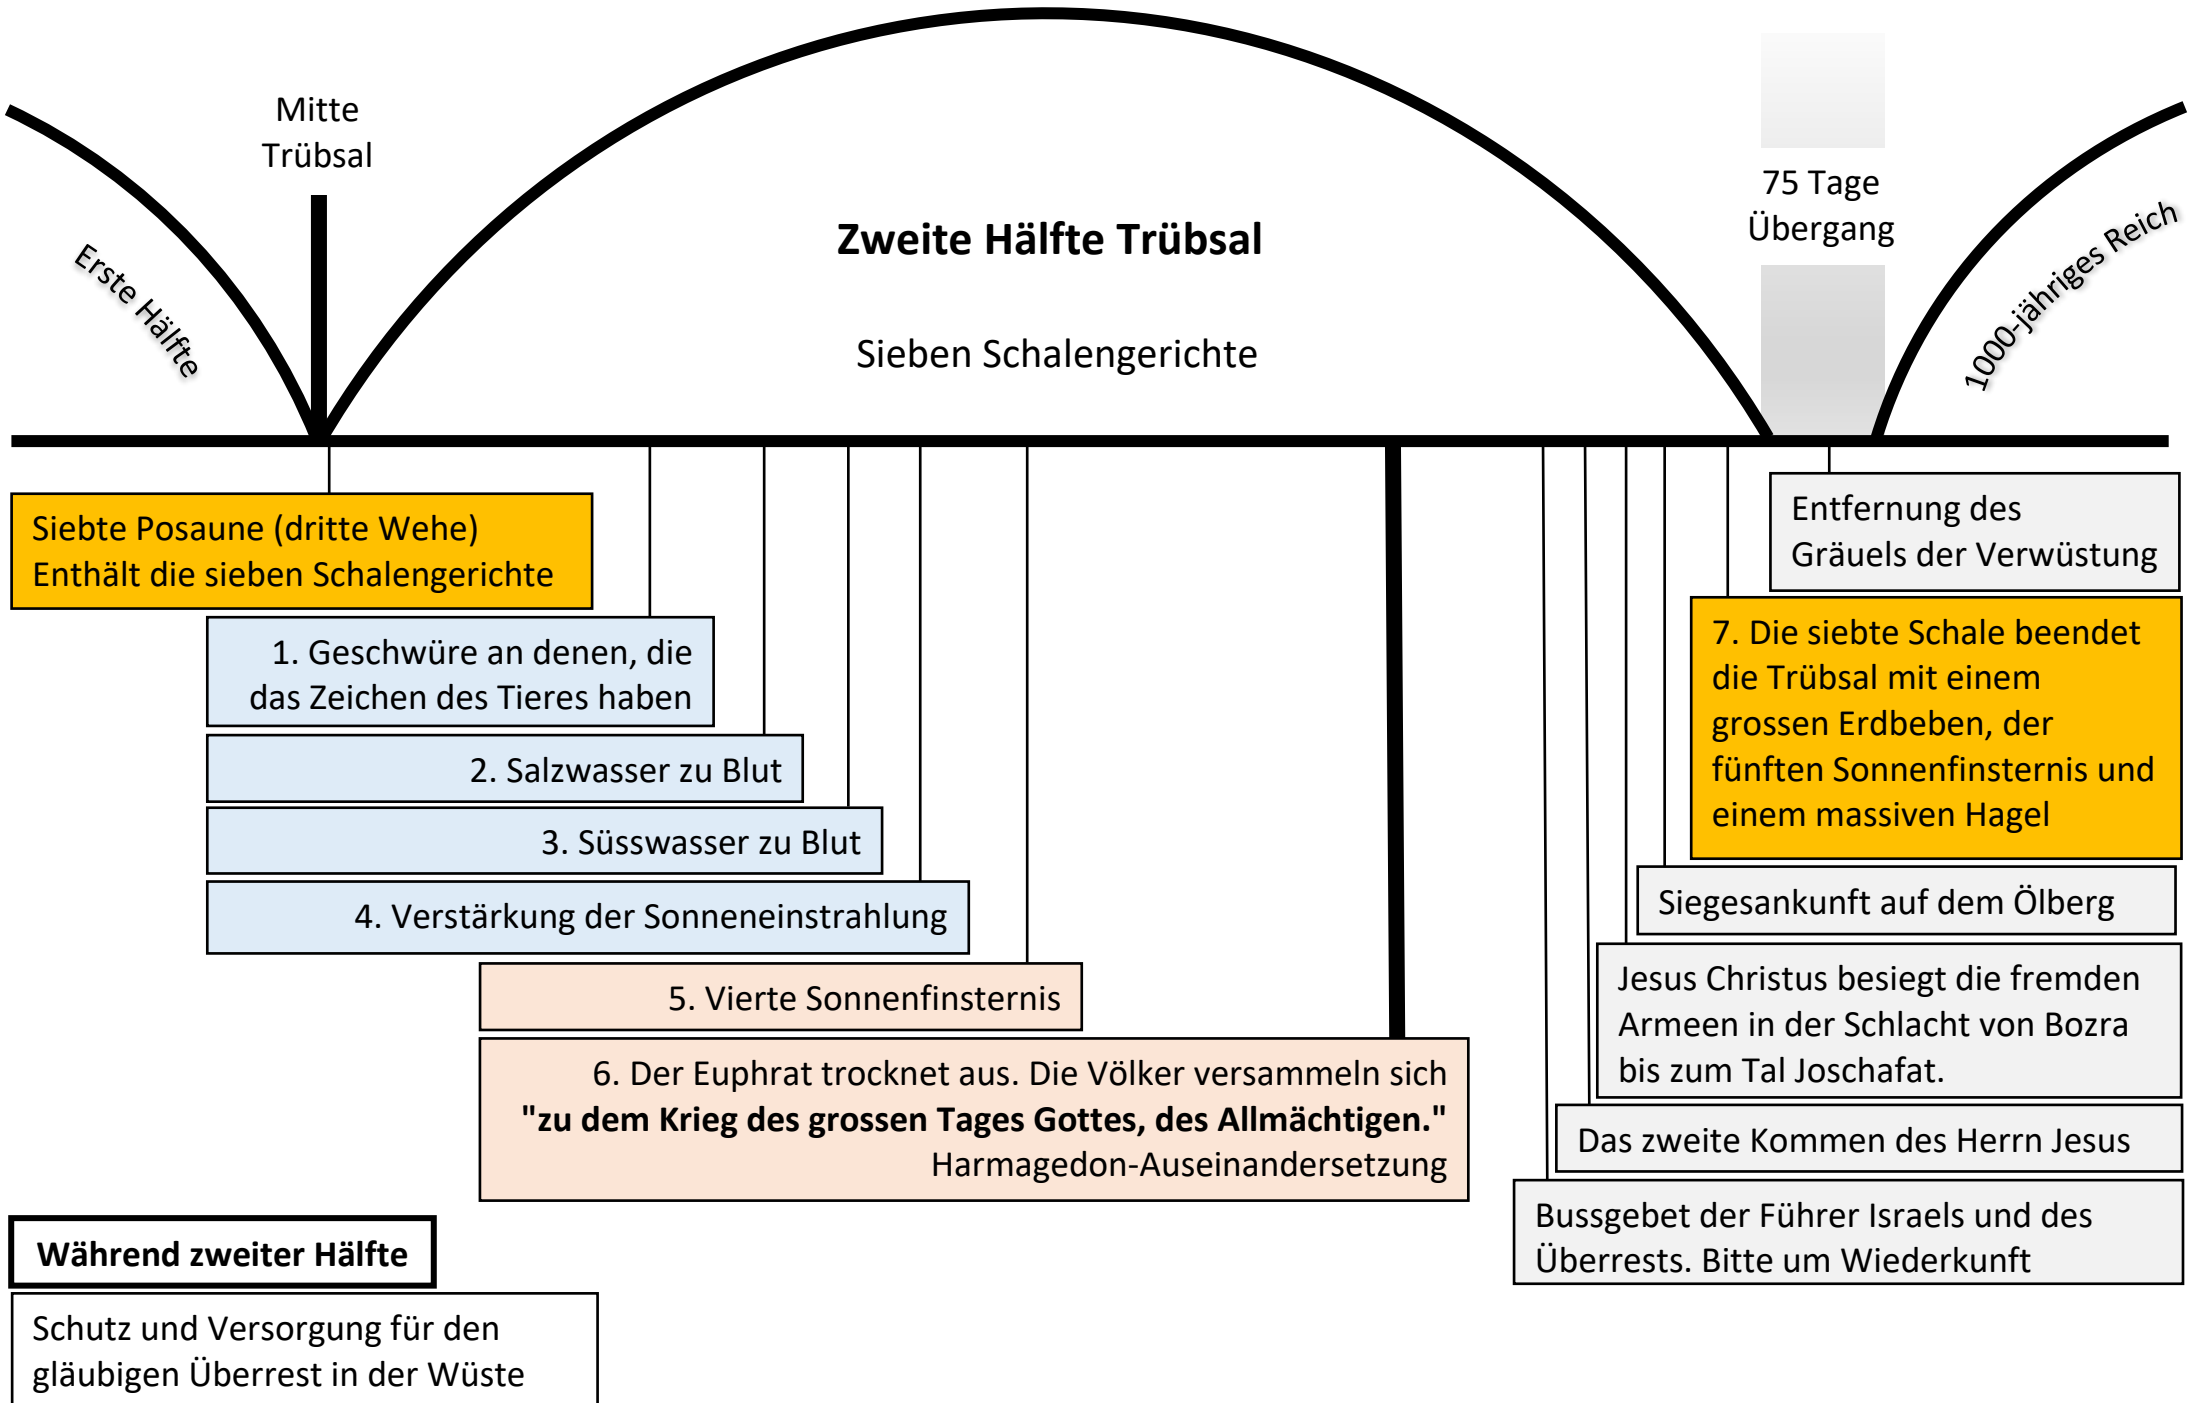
Mitte Trübsal

Erste Hälfte

Zweite Hälfte Trübsal

Sieben Schalengerichte

75 Tage Übergang

1000-jähriges Reich

Siebte Posaune (dritte Wehe)
Enthält die sieben Schalengerichte

1. Geschwüre an denen, die das Zeichen des Tieres haben

2. Salzwasser zu Blut

3. Süsswasser zu Blut

4. Verstärkung der Sonneneinstrahlung

5. Vierte Sonnenfinsternis

6. Der Euphrat trocknet aus. Die Völker versammeln sich **"zu dem Krieg des grossen Tages Gottes, des Allmächtigen."** Harmagedon-Auseinandersetzung

**Während zweiter Hälfte**

Schutz und Versorgung für den gläubigen Überrest in der Wüste

Entfernung des Gräuels der Verwüstung

7. Die siebte Schale beendet die Trübsal mit einem grossen Erdbeben, der fünften Sonnenfinsternis und einem massiven Hagel

Siegesankunft auf dem Ölberg

Jesus Christus besiegt die fremden Armeen in der Schlacht von Bozra bis zum Tal Joschafat.

Das zweite Kommen des Herrn Jesus

Bussgebet der Führer Israels und des Überrests. Bitte um Wiederkunft